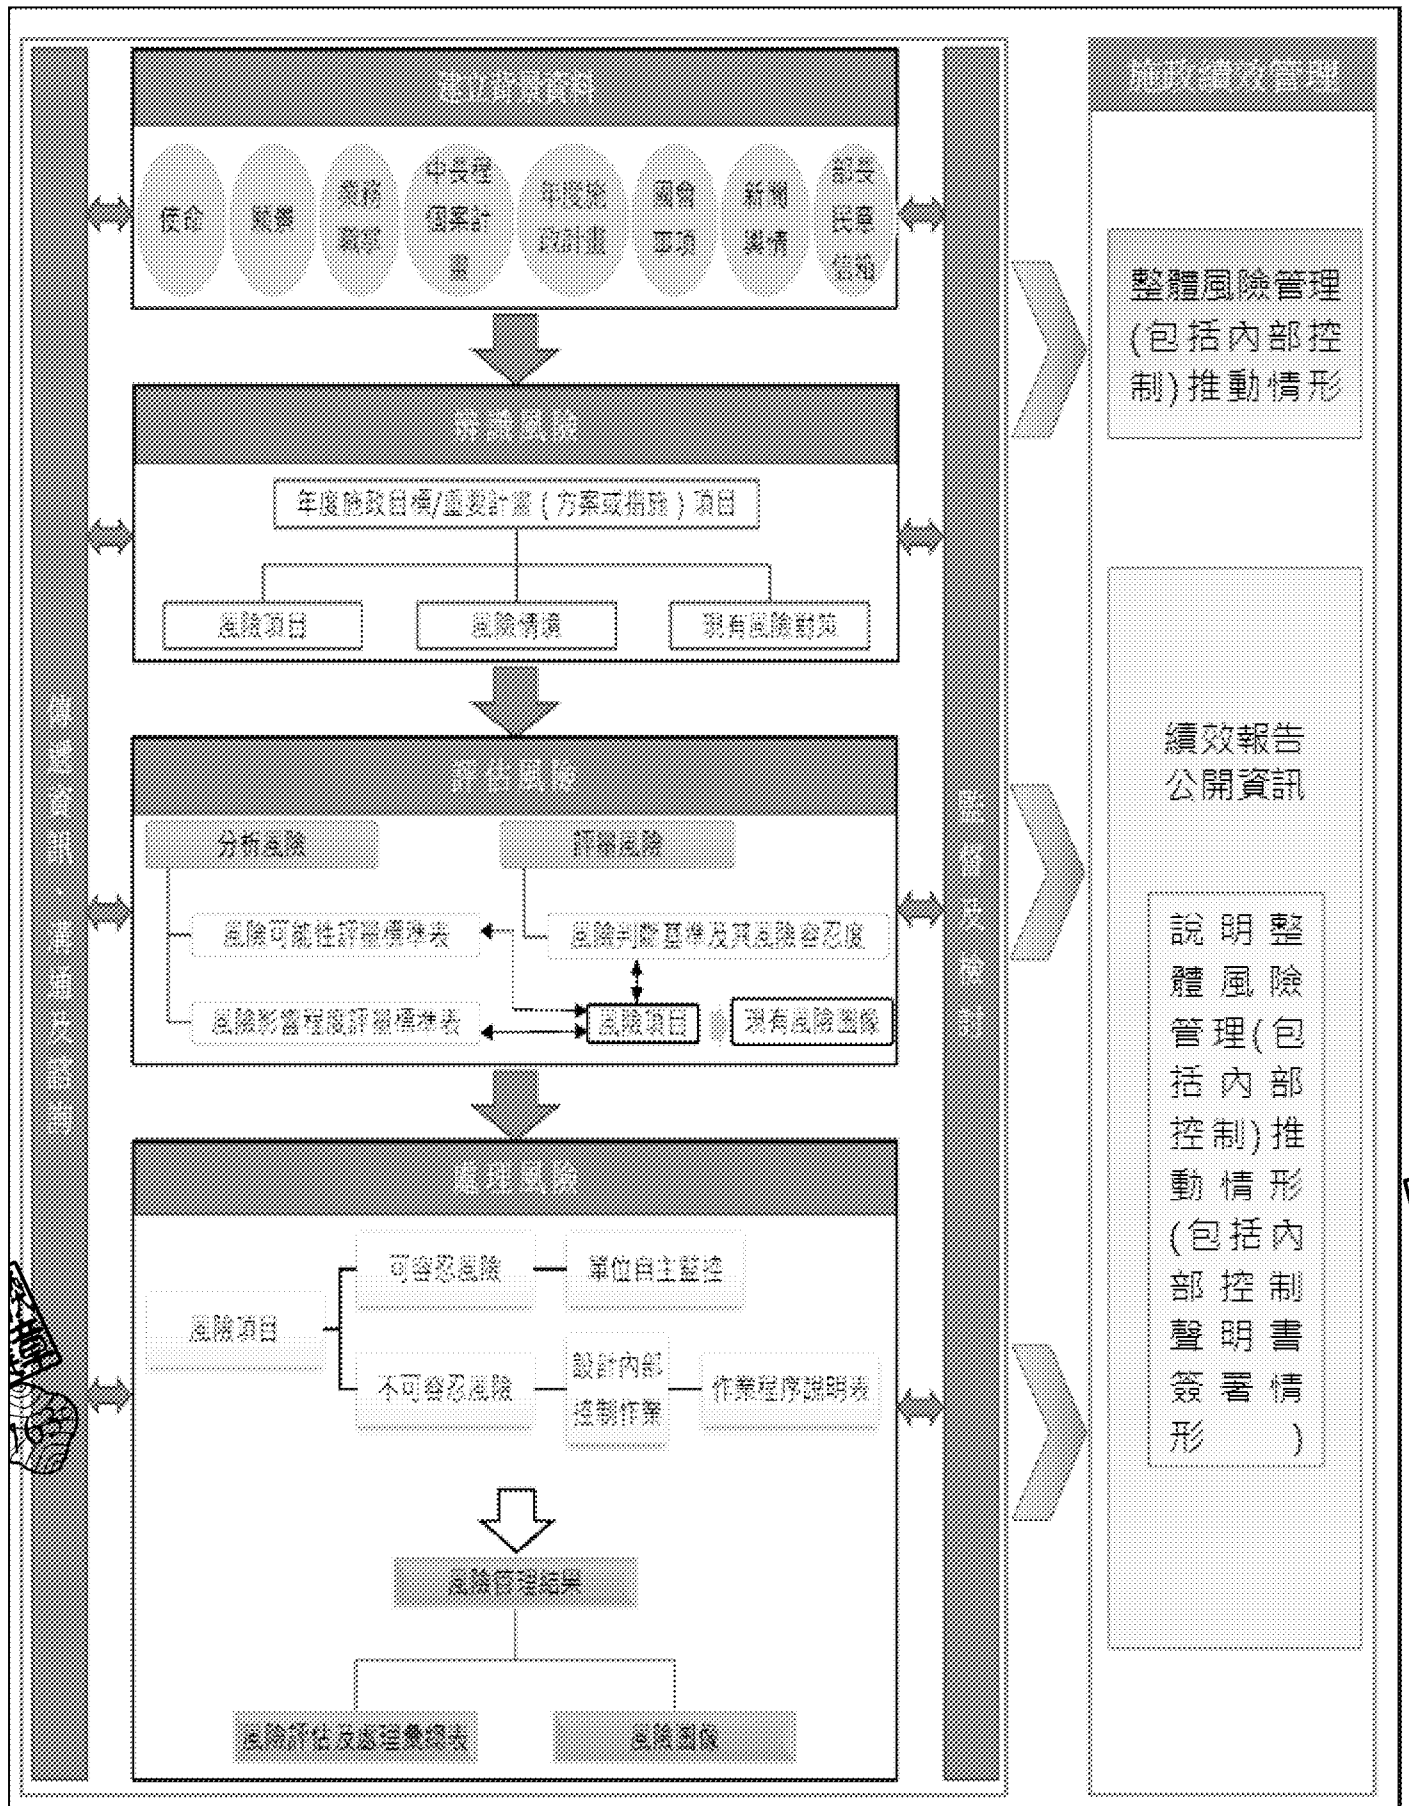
建立背景資料

使命

願景

施政重點

中長程個案計畫

年度施政計畫

國會重項

新聞輿情

部長民意信箱

辨識風險

年度施政目標/重要計畫（方案或措施）項目

風險項目

風險情境

現有風險對策

評估風險

分析風險

評量風險

風險可能性評量標準表

風險判斷基準及其風險容忍度

風險影響程度評量標準表

風險項目

現有風險控制

處理風險

風險項目

可容忍風險

單位自主監控

不可容忍風險

設計內部控制作業

作業程序說明表

風險管理結果

風險評估及處理彙總表

風險圖像

傳遞資訊、溝通及諮詢

監督及檢討

施政績效管理

整體風險管理(包括內部控制)推動情形

績效報告公開資訊

說明整體風險管理(包括內部控制)推動情形(包括內部控制聲明書簽署情形)